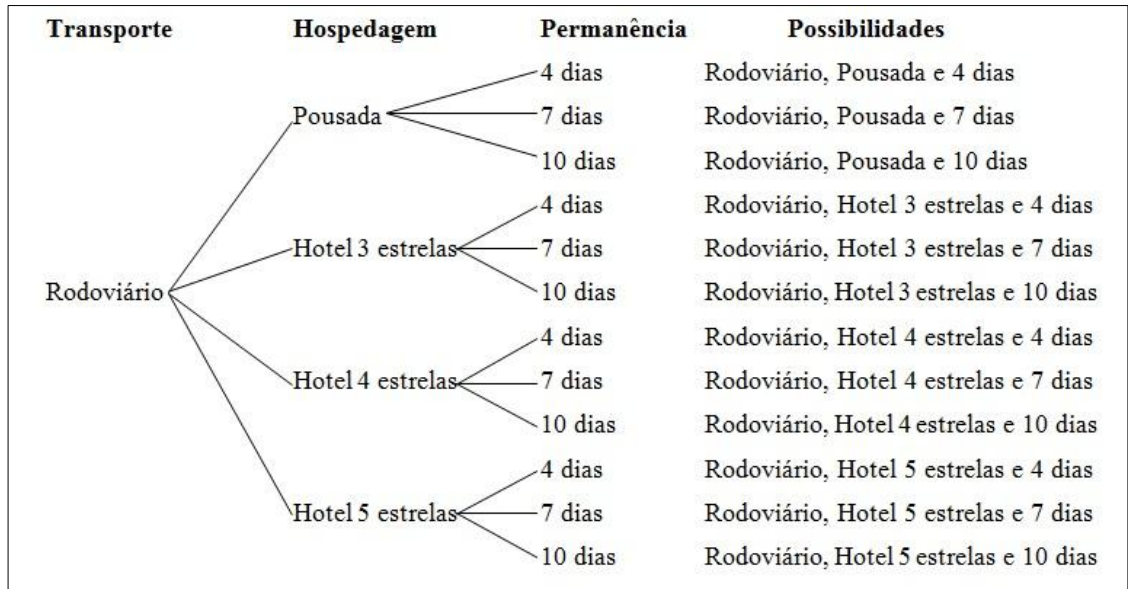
Transporte Hospedagem Permanência Possibilidades

Rodoviário

Pousada
4 dias Rodoviário, Pousada e 4 dias
7 dias Rodoviário, Pousada e 7 dias
10 dias Rodoviário, Pousada e 10 dias

Hotel 3 estrelas
4 dias Rodoviário, Hotel 3 estrelas e 4 dias
7 dias Rodoviário, Hotel 3 estrelas e 7 dias
10 dias Rodoviário, Hotel 3 estrelas e 10 dias

Hotel 4 estrelas
4 dias Rodoviário, Hotel 4 estrelas e 4 dias
7 dias Rodoviário, Hotel 4 estrelas e 7 dias
10 dias Rodoviário, Hotel 4 estrelas e 10 dias

Hotel 5 estrelas
4 dias Rodoviário, Hotel 5 estrelas e 4 dias
7 dias Rodoviário, Hotel 5 estrelas e 7 dias
10 dias Rodoviário, Hotel 5 estrelas e 10 dias